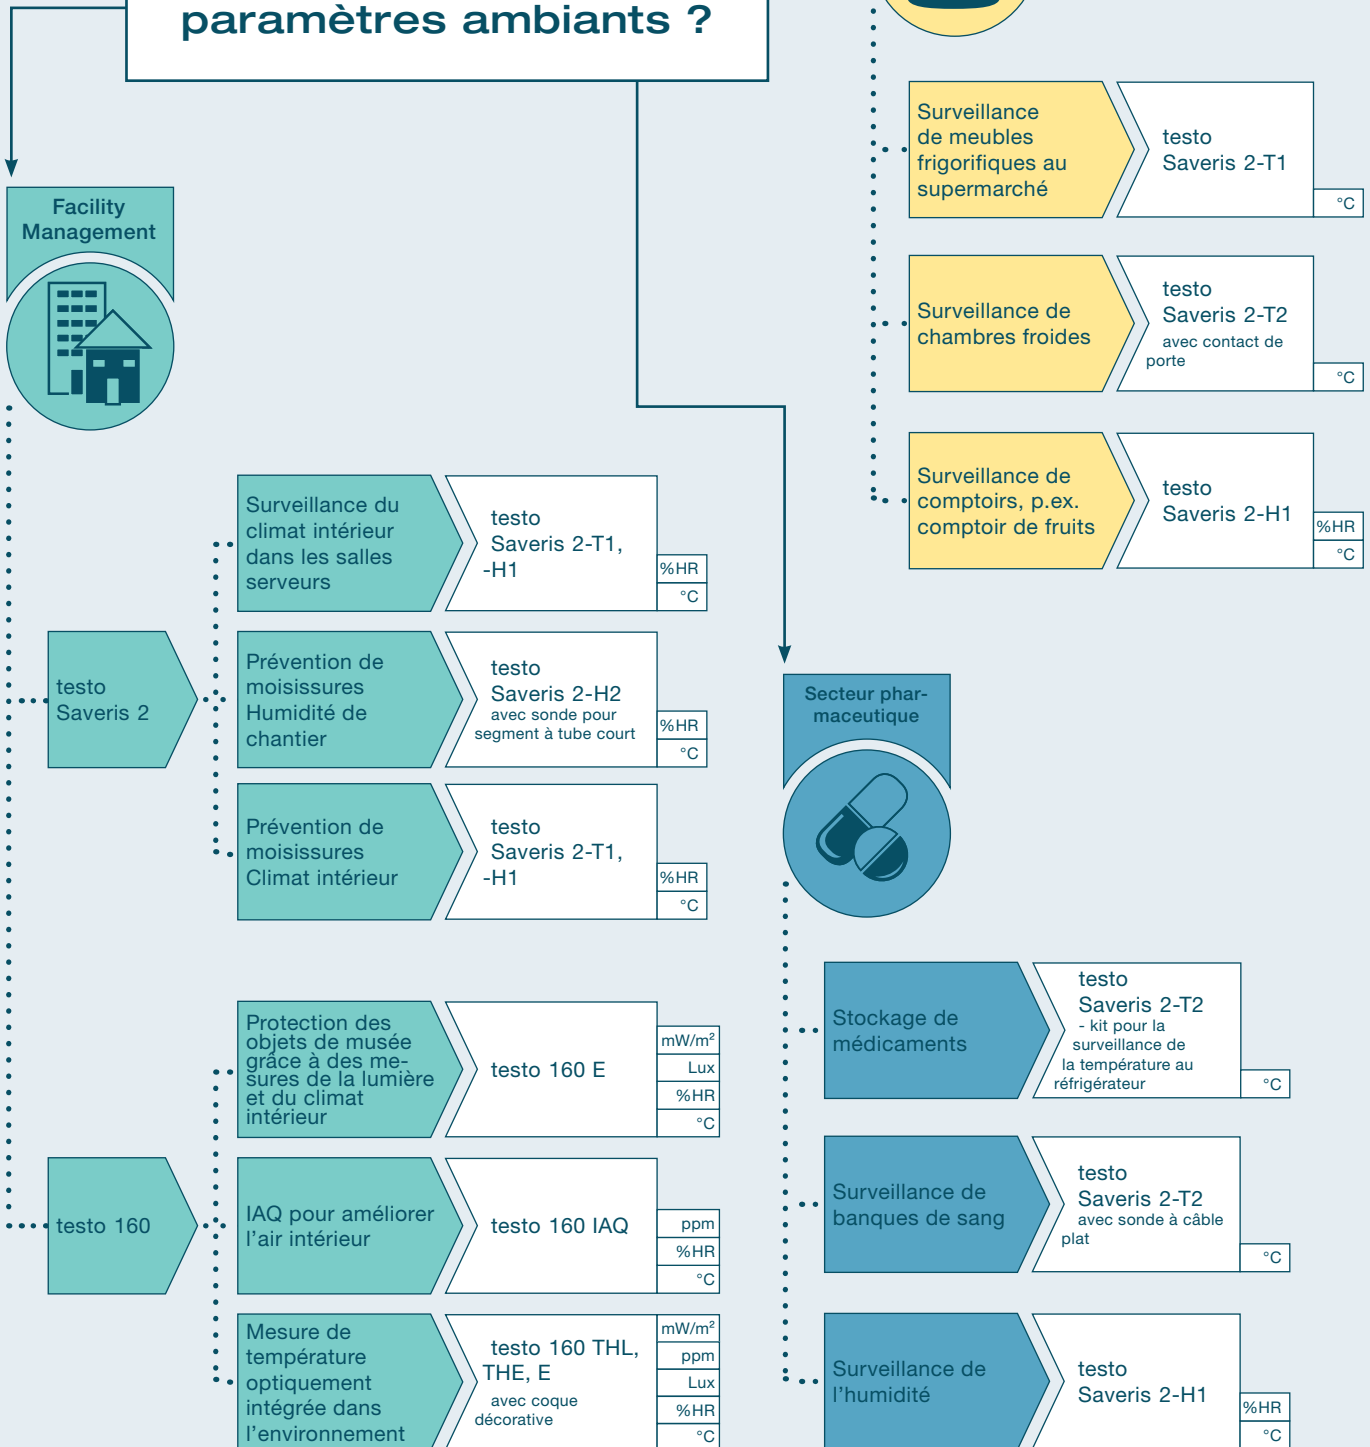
paramètres ambiants ?

Facility Management

testo Saveris 2

Surveillance du climat intérieur dans les salles serveurs

testo Saveris 2-T1, -H1

%HR
°C

Prévention de moisissures Humidité de chantier

testo Saveris 2-H2 avec sonde pour segment à tube court

%HR
°C

Prévention de moisissures Climat intérieur

testo Saveris 2-T1, -H1

%HR
°C

testo 160

Protection des objets de musée grâce à des mesures de la lumière et du climat intérieur

testo 160 E

mW/m²
Lux
%HR
°C

IAQ pour améliorer l'air intérieur

testo 160 IAQ

ppm
%HR
°C

Mesure de température optiquement intégrée dans l'environnement

testo 160 THL, THE, E avec coque décorative

mW/m²
ppm
Lux
%HR
°C

Surveillance de meubles frigorifiques au supermarché

testo Saveris 2-T1

°C

Surveillance de chambres froides

testo Saveris 2-T2 avec contact de porte

°C

Surveillance de comptoirs, p.ex. comptoir de fruits

testo Saveris 2-H1

%HR
°C

Secteur pharmaceutique

Stockage de médicaments

testo Saveris 2-T2 - kit pour la surveillance de la température au réfrigérateur

°C

Surveillance de banques de sang

testo Saveris 2-T2 avec sonde à câble plat

°C

Surveillance de l'humidité

testo Saveris 2-H1

%HR
°C